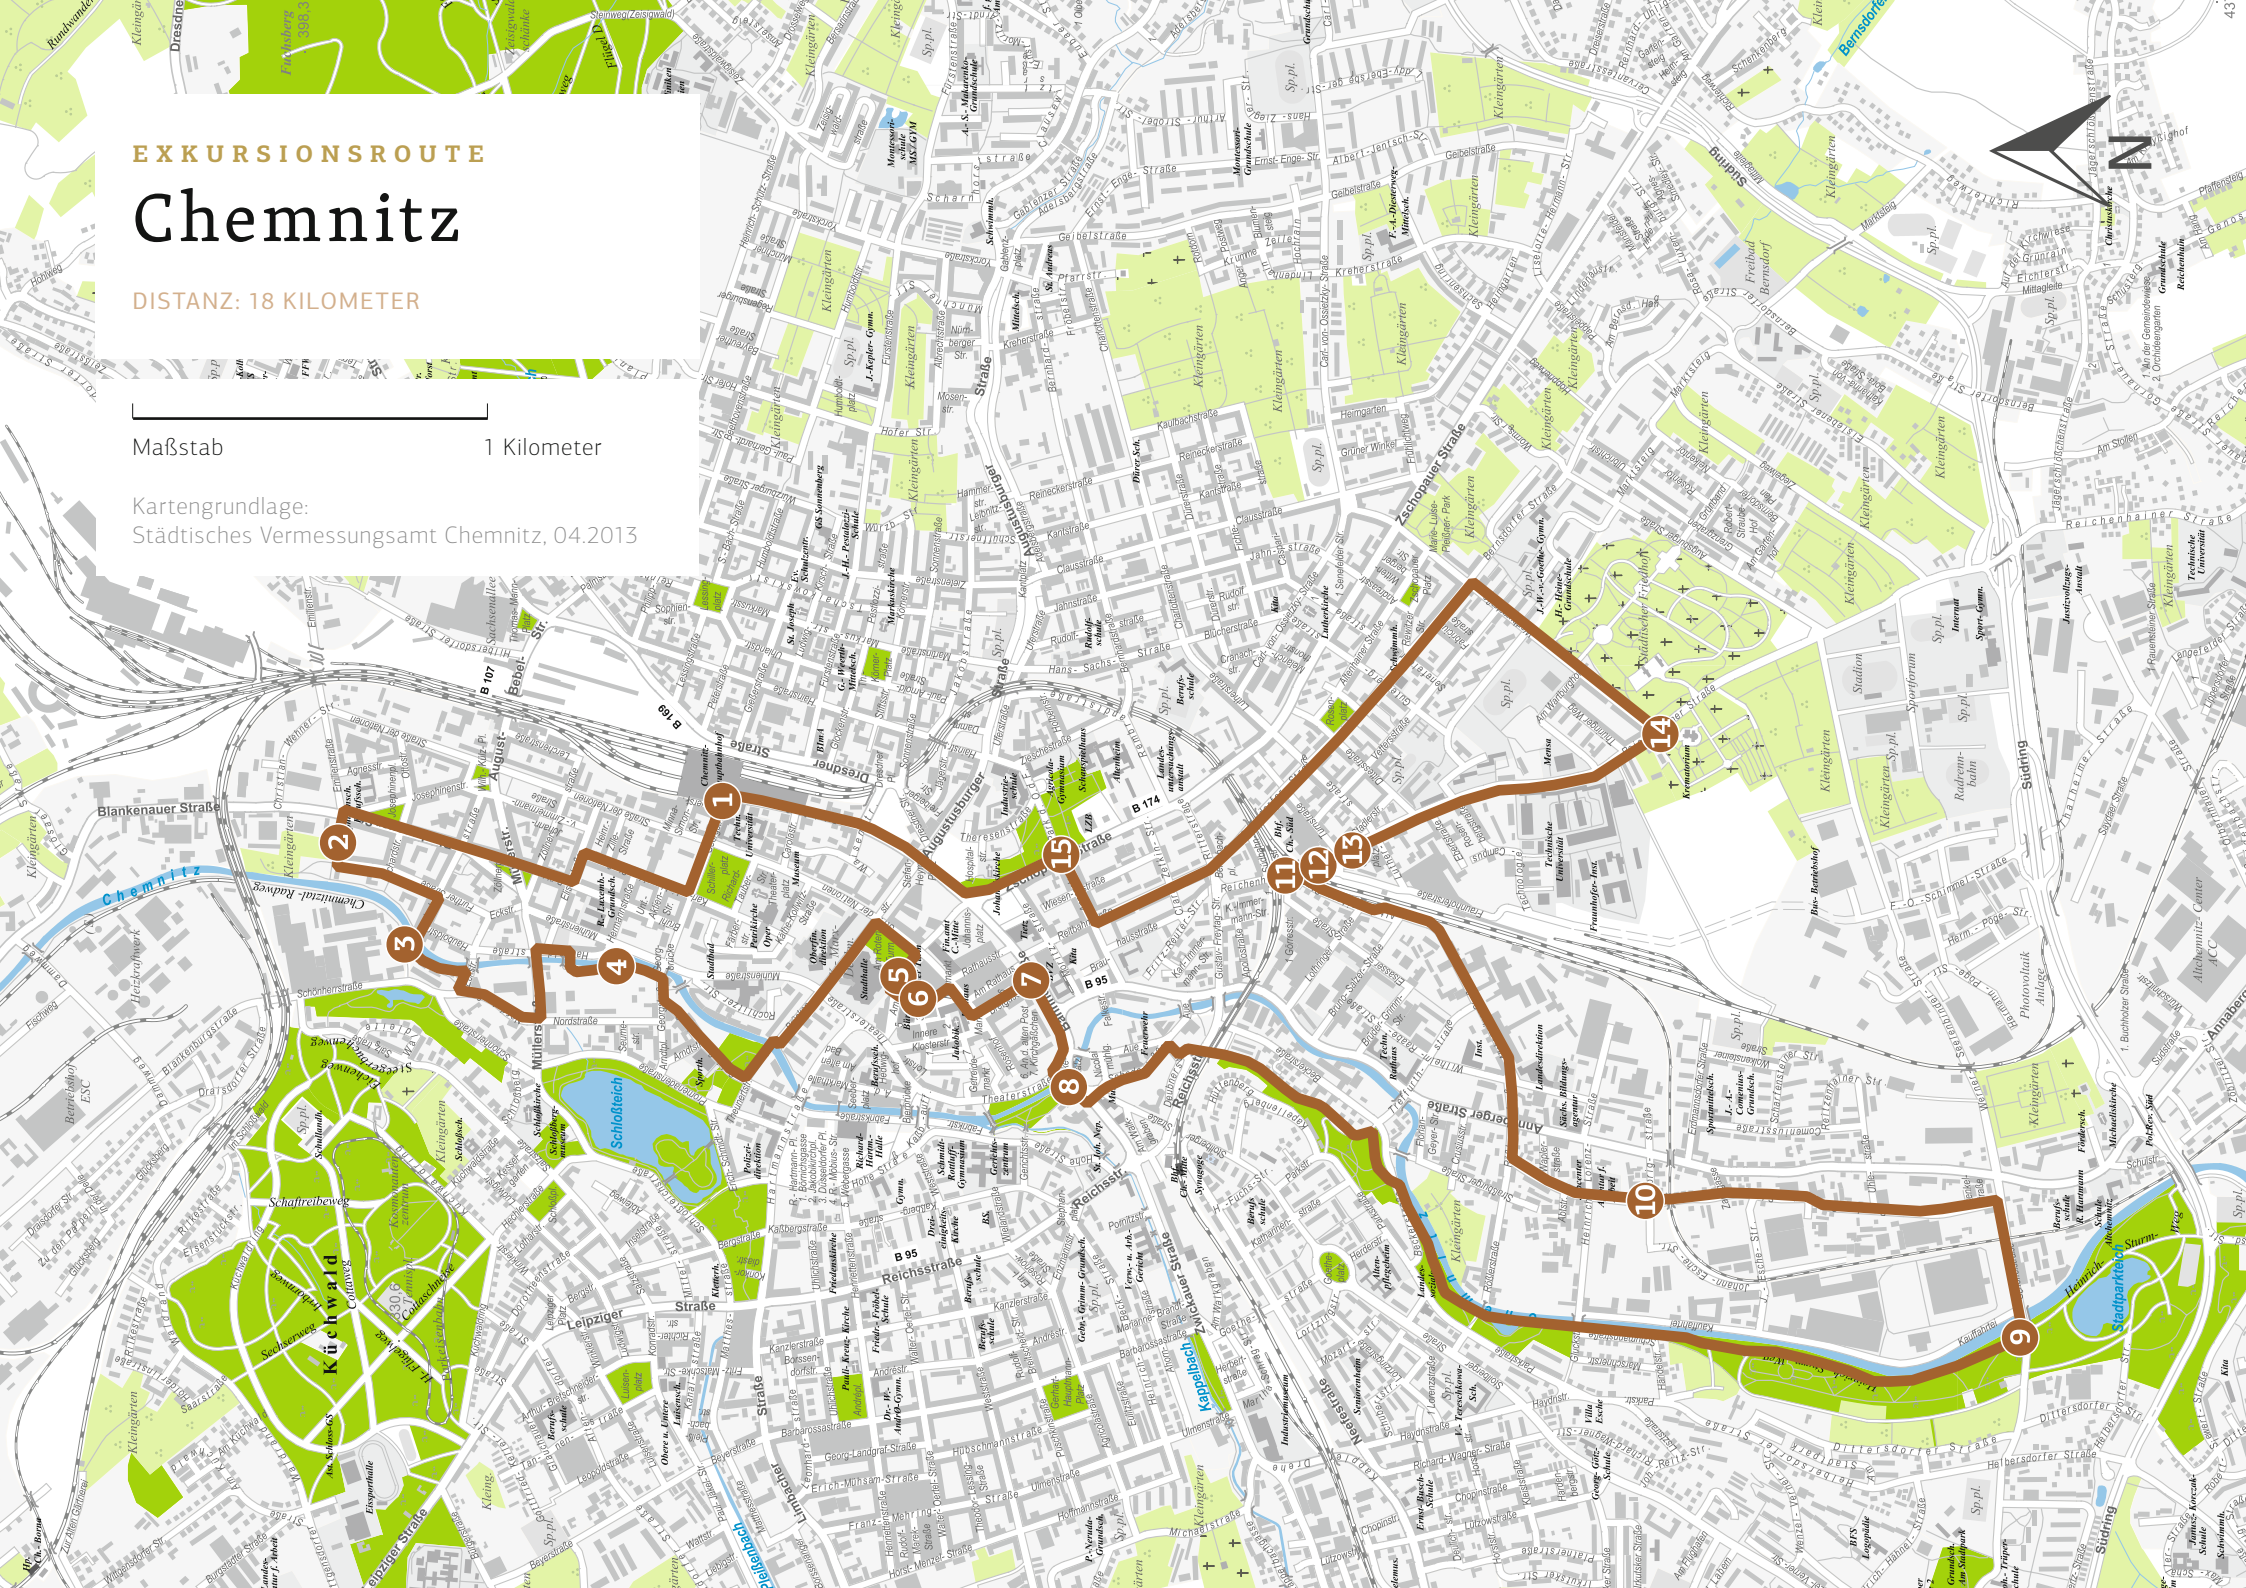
EXKURSIONSROUTE

Chemnitz

DISTANZ: 18 KILOMETER

Maßstab

1 Kilometer

Kartengrundlage:
Städtisches Vermessungsamt Chemnitz, 04.2013

N

1
2
3
4
5
6
7
8
9
10
11
12
13
14
15

Chemnitz
Schloßteich
Küchwald
Bernsdorfer
Zschopauer Straße
Augustusburger Straße
Reichsstraße
Leipziger Straße
Zwickauer Straße
Kappelbach
Stadtpark
Südring
Blankenauer Straße
Dresdner Straße
Städtischer Friedhof
Reichenhainer Straße
B 107
B 169
B 174
B 95
Kleingärten
Sp.pl.